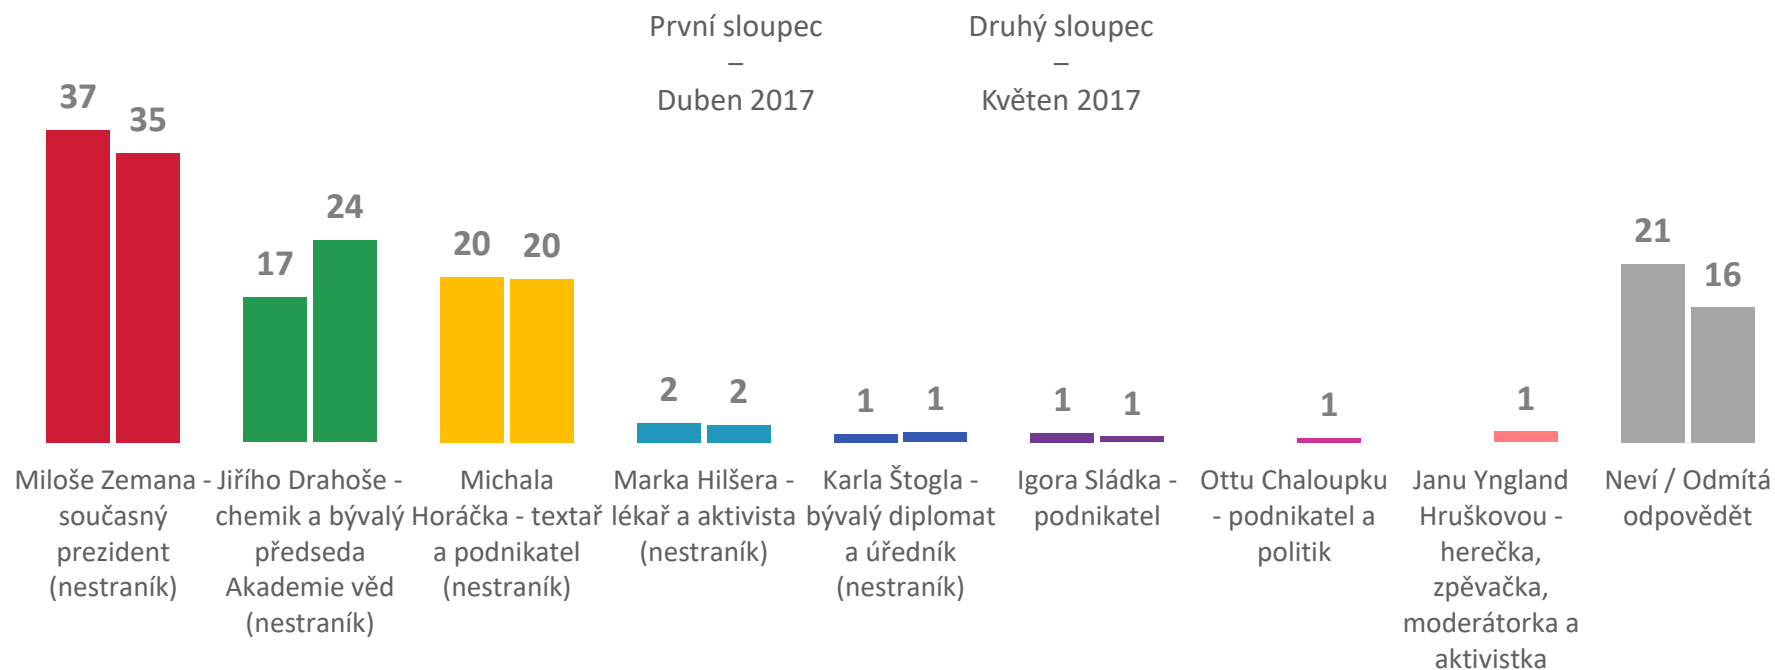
První sloupec – Duben 2017

Druhý sloupec – Květen 2017

37
35
17
24
20
20
2
2
1
1
1
1
1
1
21
16

Miloše Zemana - současný prezident (nestraník)

Jiřího Drahoše - chemik a bývalý předseda Akademie věd (nestraník)

Michala Horáčka - textař a podnikatel (nestraník)

Marka Hilšera - lékař a aktivista (nestraník)

Karla Štogla - bývalý diplomat a úředník (nestraník)

Igora Sládka - podnikatel

Ottu Chaloupku - podnikatel a politik

Janu Yngland Hruškovou - herečka, zpěvačka, moderátorka a aktivistka

Neví / Odmítá odpovědět